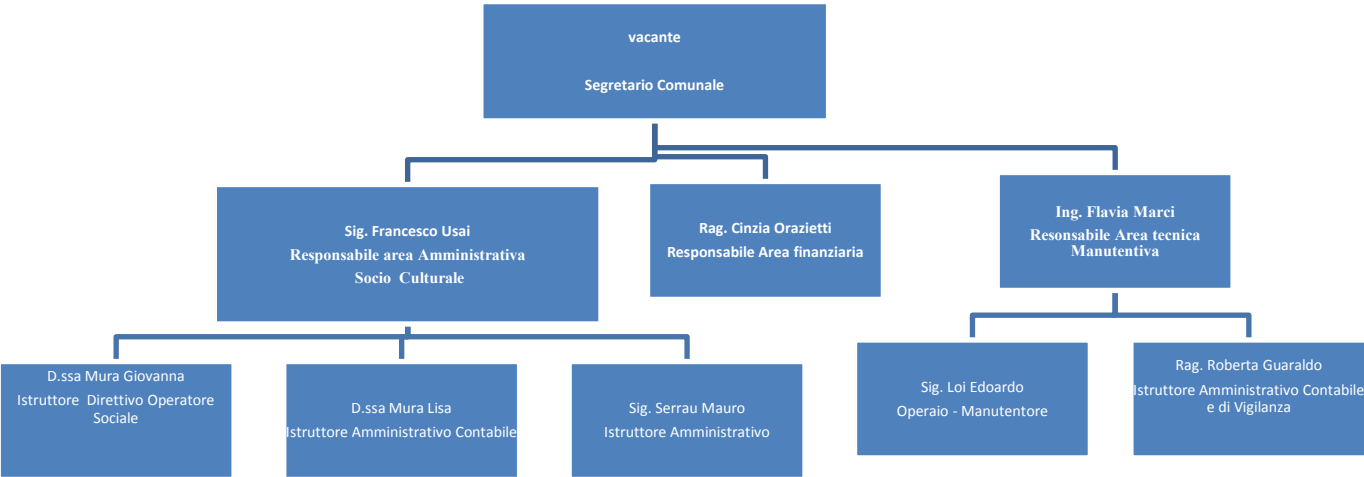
vacante

Segretario Comunale

Sig. Francesco Usai
Responsabile area Amministrativa
Socio Culturale

Rag. Cinzia Orazietti
Responsabile Area finanziaria

Ing. Flavia Marci
Resonsabile Area tecnica
Manutentiva

D.ssa Mura Giovanna
Istruttore Direttivo Operatore Sociale

D.ssa Mura Lisa
Istruttore Amministrativo Contabile

Sig. Serrau Mauro
Istruttore Amministrativo

Sig. Loi Edoardo
Operaio - Manutentore

Rag. Roberta Guaraldo
Istruttore Amministrativo Contabile e di Vigilanza